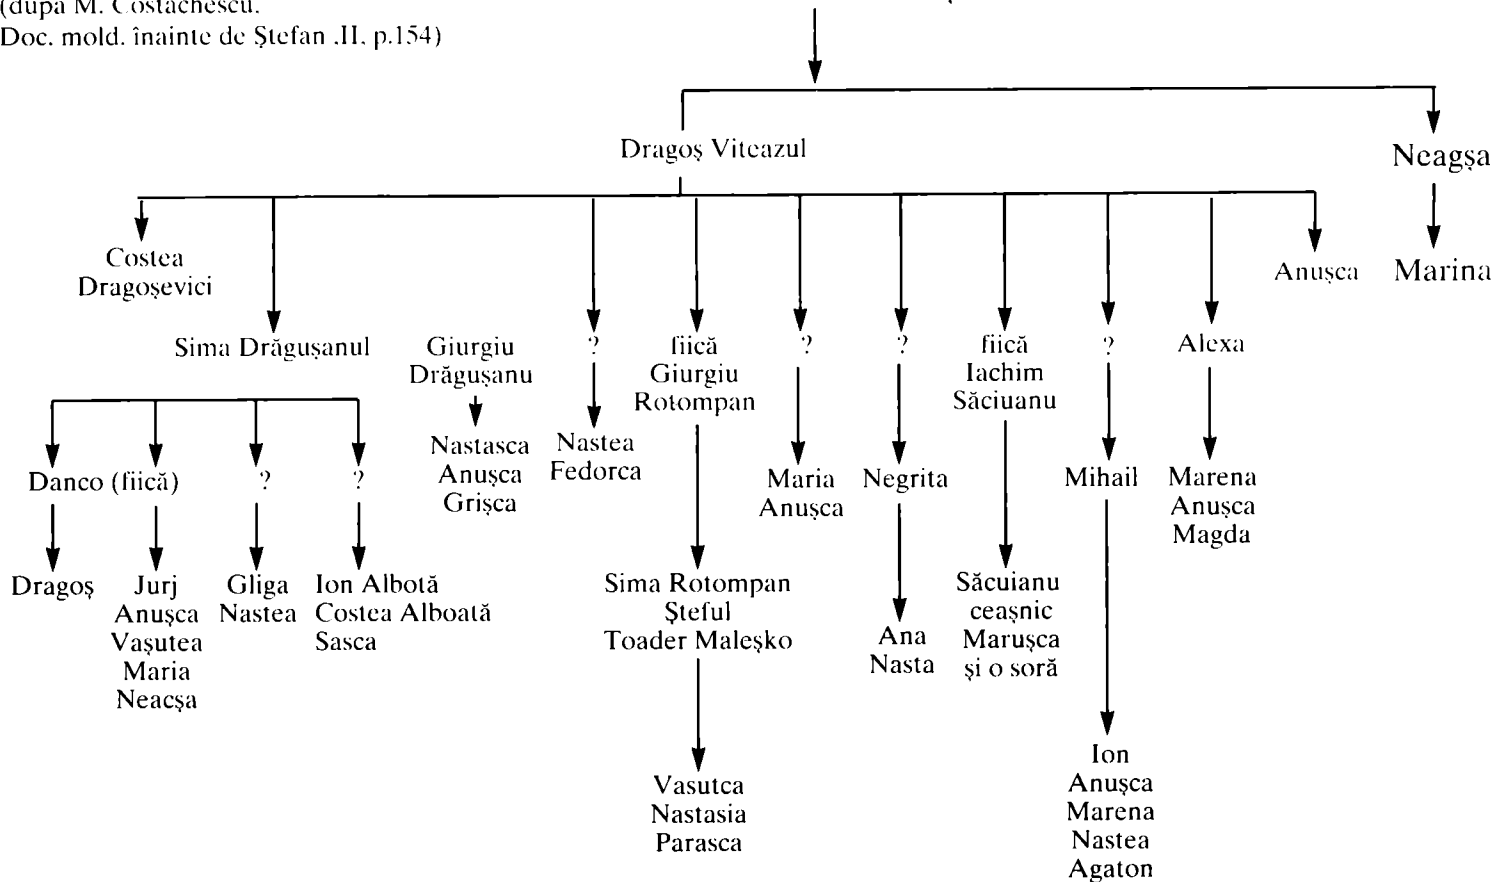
(după M. Costachescu.
Doc. mold. înainte de Ştefan .II. p.154)

Dragoş Viteazul

Neagşa

Marina

Costea Dragoşevici

Sima Drăguşanul

Danco (fiică)

Dragoş

?

Jurj Anuşca Vaşutea Maria Neacşa

?

Gliga Nastea

?

Ion Albotă Costea Alboată Sasca

Giurgiu Drăguşanu

Nastasca Anuşca Grişca

?

Nastea Fedorca

fiică Giurgiu Rotompan

Sima Rotompan Şteful Toader Maleşko

Vasutca Nastasia Parasca

?

Maria Anuşca

?

Negrita

Ana Nasta

fiică Iachim Săciuanu

Săcuianu ceaşnic Maruşca şi o soră

?

Mihail

Ion Anuşca Marena Nastea Agaton

Alexa

Marena Anuşca Magda

Anuşca